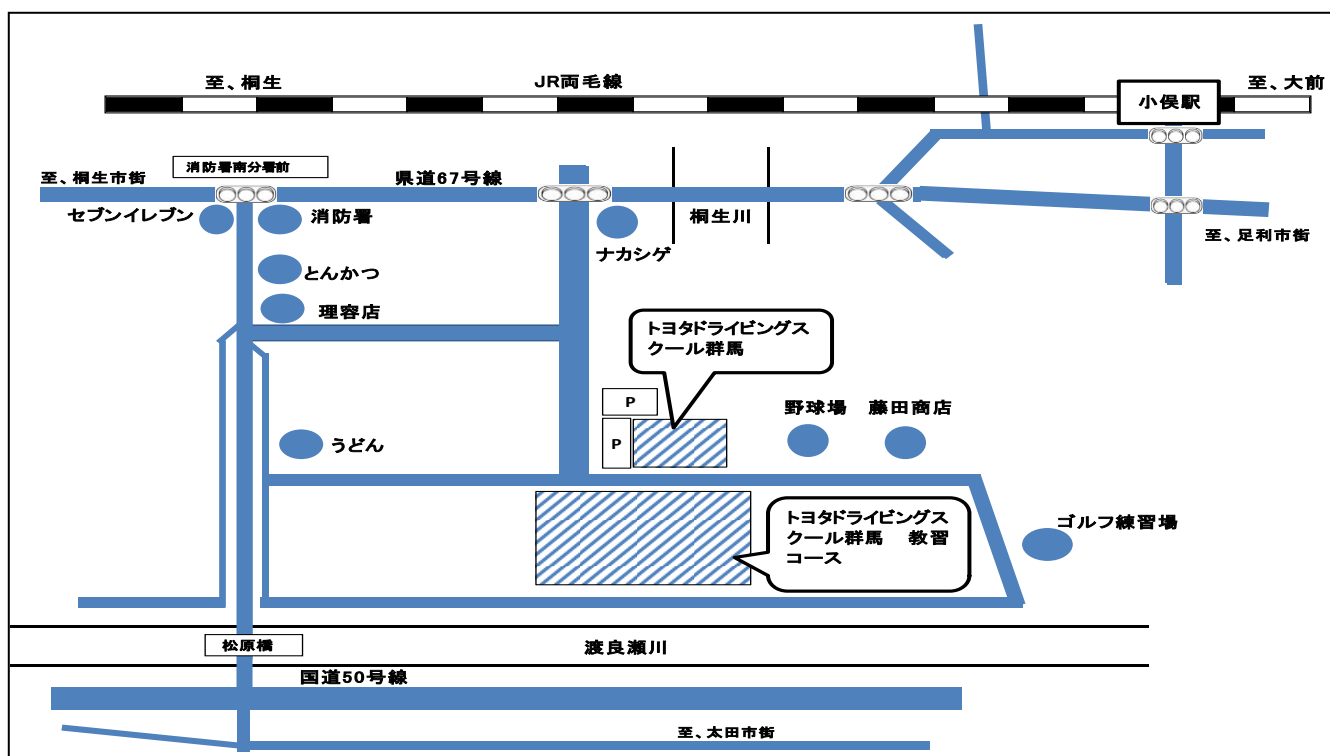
至、桐生
JR両毛線
小俣駅
至、大前
消防署南分署前
至、桐生市街
県道67号線
セブンイレブン
消防署
ナカシゲ
桐生川
至、足利市街
とんかつ
理容店
トヨタドライビングスクール群馬
P
P
野球場
藤田商店
うどん
トヨタドライビングスクール群馬　教習コース
ゴルフ練習場
松原橋
渡良瀬川
国道50号線
至、太田市街